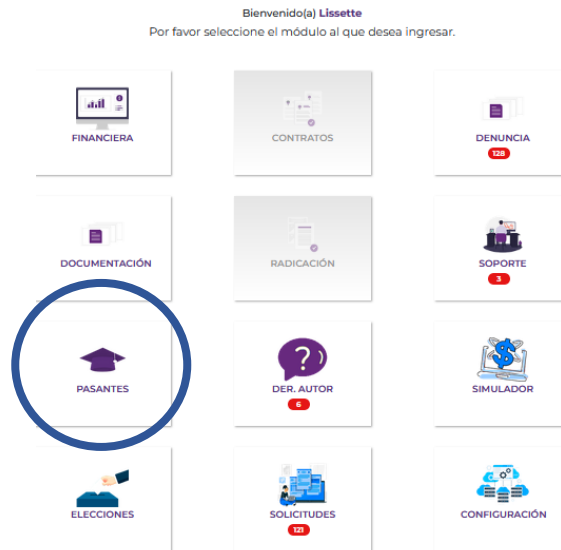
Bienvenido(a) Lissette
Por favor seleccione el módulo al que desea ingresar.

FINANCIERA

CONTRATOS

DENUNCIA
128

DOCUMENTACIÓN

RADICACIÓN

SOPORTE
3

PASANTES

DER. AUTOR
6

SIMULADOR

ELECCIONES

SOLICITUDES
121

CONFIGURACIÓN